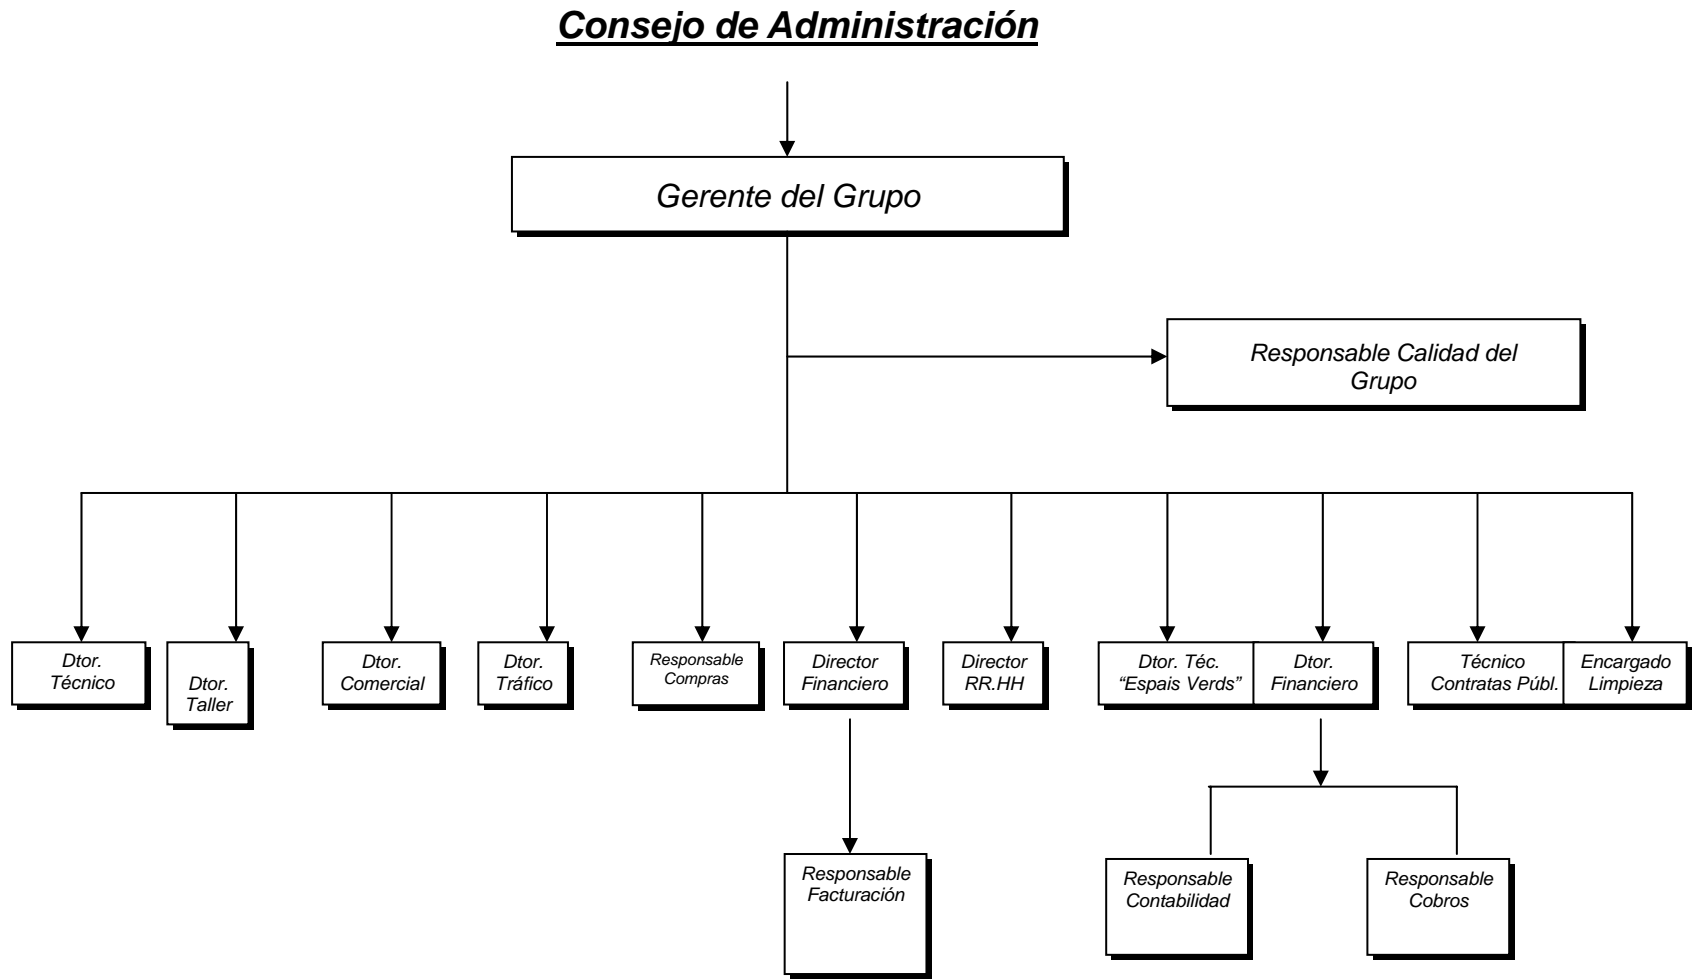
Consejo de Administración

Gerente del Grupo

Responsable Calidad del Grupo

Dtor. Técnico

Dtor. Taller

Dtor. Comercial

Dtor. Tráfico

Responsable Compras

Director Financiero

Director RR.HH

Dtor. Téc. "Espais Verds"

Dtor. Financiero

Técnico Contratas Públ.

Encargado Limpieza

Responsable Facturación

Responsable Contabilidad

Responsable Cobros